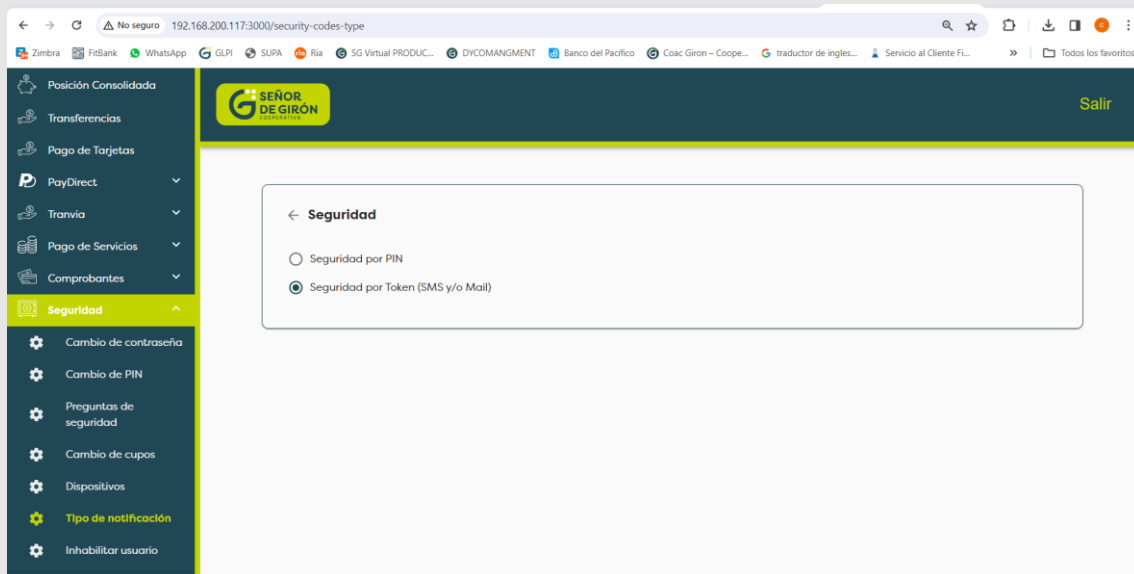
No seguro 192.168.200.117:3000/security-codes-type

Zimbra FitBank WhatsApp GLPI SUPA Ria SG Virtual PRODUC... DYCOMANGMENT Banco del Pacífico Coac Giron – Coope... traductor de ingles... Servicio al Cliente Fi... » Todos los favoritos

Posición Consolidada
Transferencias
Pago de Tarjetas
PayDirect
Tranvia
Pago de Servicios
Comprobantes
Seguridad
Cambio de contraseña
Cambio de PIN
Preguntas de seguridad
Cambio de cupos
Dispositivos
Tipo de notificación
Inhabilitar usuario

SEÑOR DE GIRÓN COOPERATIVA

Salir

← Seguridad

Seguridad por PIN

Seguridad por Token (SMS y/o Mail)